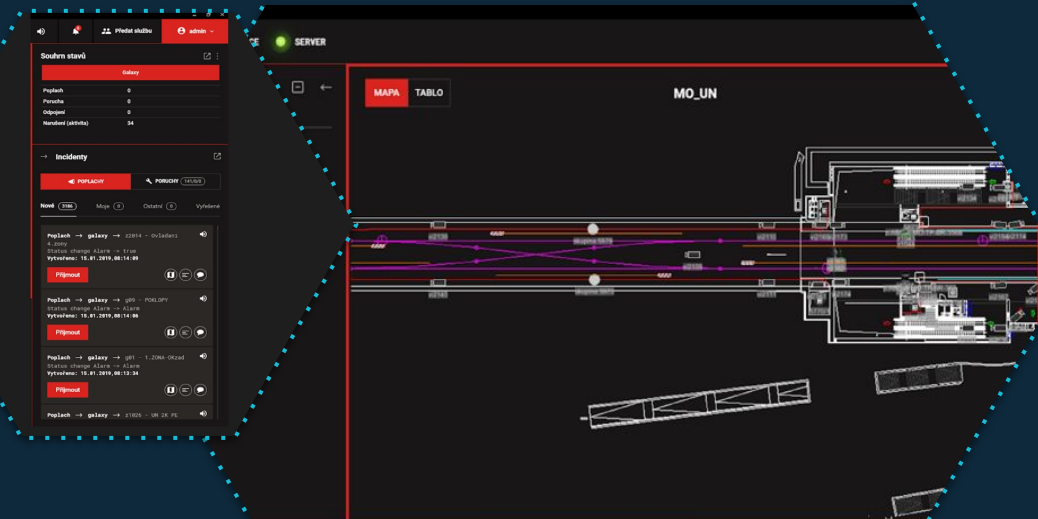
Předat službu

admin

Souhrn stavů

Galaxy

| | |
|---|---|
| Poplach | 0 |
| Porucha | 0 |
| Odpojeni | 0 |
| Narušení (aktivita) | 34 |

Incidenty

POPLACHY

PORUCHY 141/6/0

Nové 3186 Moje 0 Ostatní 0 Vyřešené

Poplach → galaxy → z2014 - Ovládání 4.zony
Status change Alarm -> true
Vytvořeno: 15.01.2019,08:14:09

Přijmout

Poplach → galaxy → g09 - POKLOPY
Status change Alarm -> Alarm
Vytvořeno: 15.01.2019,08:14:06

Přijmout

Poplach → galaxy → g01 - 1.ZONA-OKzad
Status change Alarm -> Alarm
Vytvořeno: 15.01.2019,08:13:34

Přijmout

Poplach → galaxy → z1026 - UM 2K PE

SERVER

MAPA TABLO

MO_UN